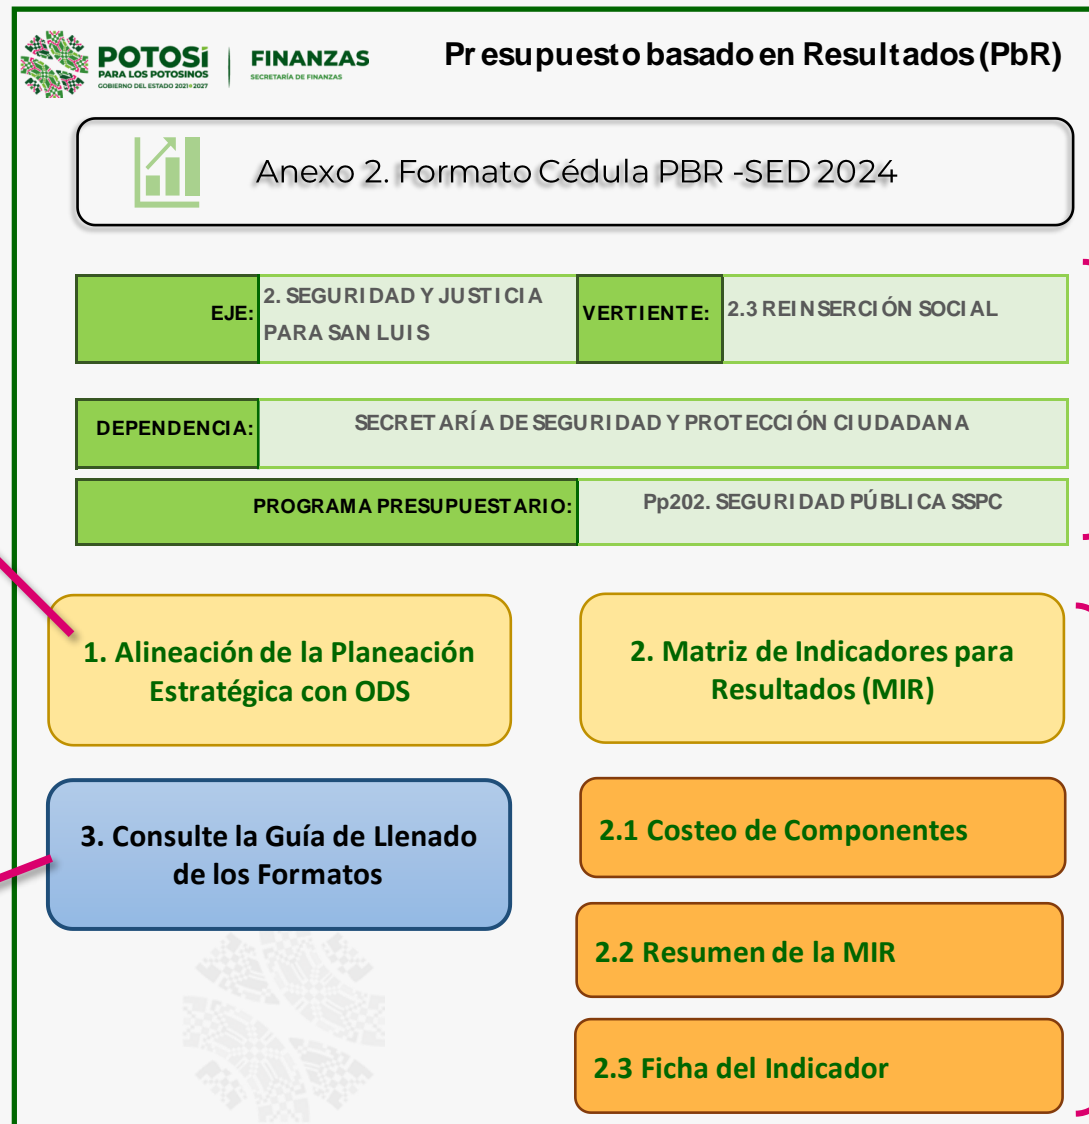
POTOSÍ
PARA LOS POTOSINOS
GOBIERNO DEL ESTADO 2021-2027

FINANZAS
SECRETARÍA DE FINANZAS

Presupuesto basado en Resultados (PbR)

Anexo 2. Formato Cédula PBR -SED 2024

| EJE: | 2. SEGURIDAD Y JUSTICIA PARA SAN LUIS | VERTIENTE: | 2.3 REINSERCIÓN SOCIAL |
|---|---|---|---|

| DEPENDENCIA: | SECRETARÍA DE SEGURIDAD Y PROTECCIÓN CIUDADANA |
|---|---|

| PROGRAMA PRESUPUESTARIO: | Pp202. SEGURIDAD PÚBLICA SSPC |
|---|---|

1. Alineación de la Planeación Estratégica con ODS

2. Matriz de Indicadores para Resultados (MIR)

3. Consulte la Guía de Llenado de los Formatos

2.1 Costeo de Componentes

2.2 Resumen de la MIR

2.3 Ficha del Indicador